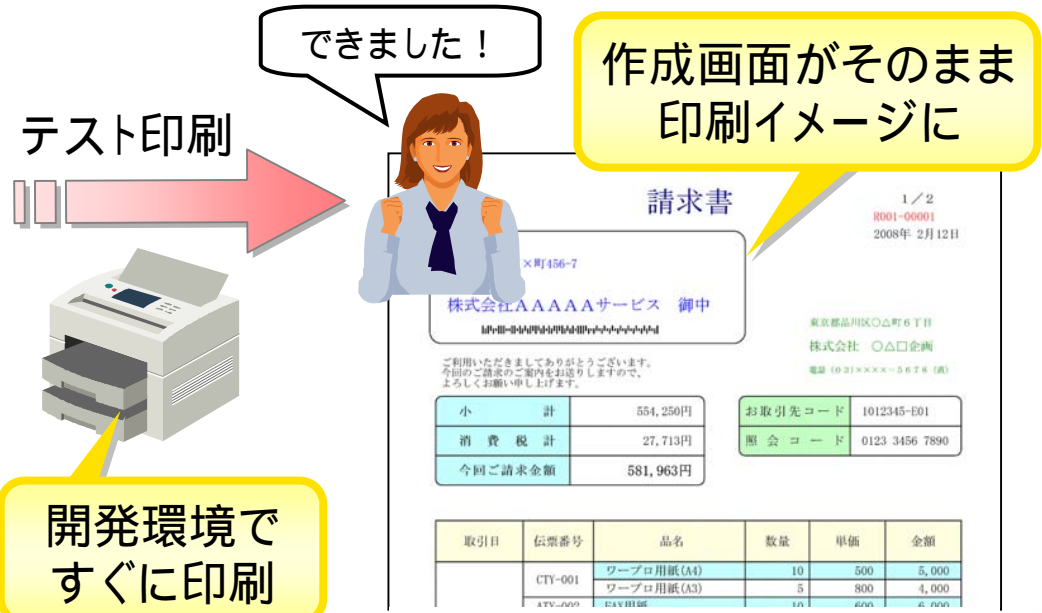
できました！

作成画面がそのまま印刷イメージに

テスト印刷

請求書

1／2
R001-00001
2008年 2月12日

×町456-7

株式会社ＡＡＡＡＡサービス　御中

東京都品川区○△町６丁目
株式会社　○△□企画
電話（03）××××－5678（代）

ご利用いただきましてありがとうございます。
今回のご請求のご案内をお送りしますので、
よろしくお願い申し上げます。

| 小計 | 554,250円 |
|---|---|
| 消費税計 | 27,713円 |
| 今回ご請求金額 | 581,963円 |

| お取引先コード | 1012345-E01 |
|---|---|
| 照会コード | 0123 3456 7890 |

| 取引日 | 伝票番号 | 品名 | 数量 | 単価 | 金額 |
|---|---|---|---|---|---|
| | CTY-001 | ワープロ用紙(A4) | 10 | 500 | 5,000 |
| | | ワープロ用紙(A3) | 5 | 800 | 4,000 |
| | ATY-002 | FAX用紙 | 10 | 600 | 6,000 |

開発環境ですぐに印刷